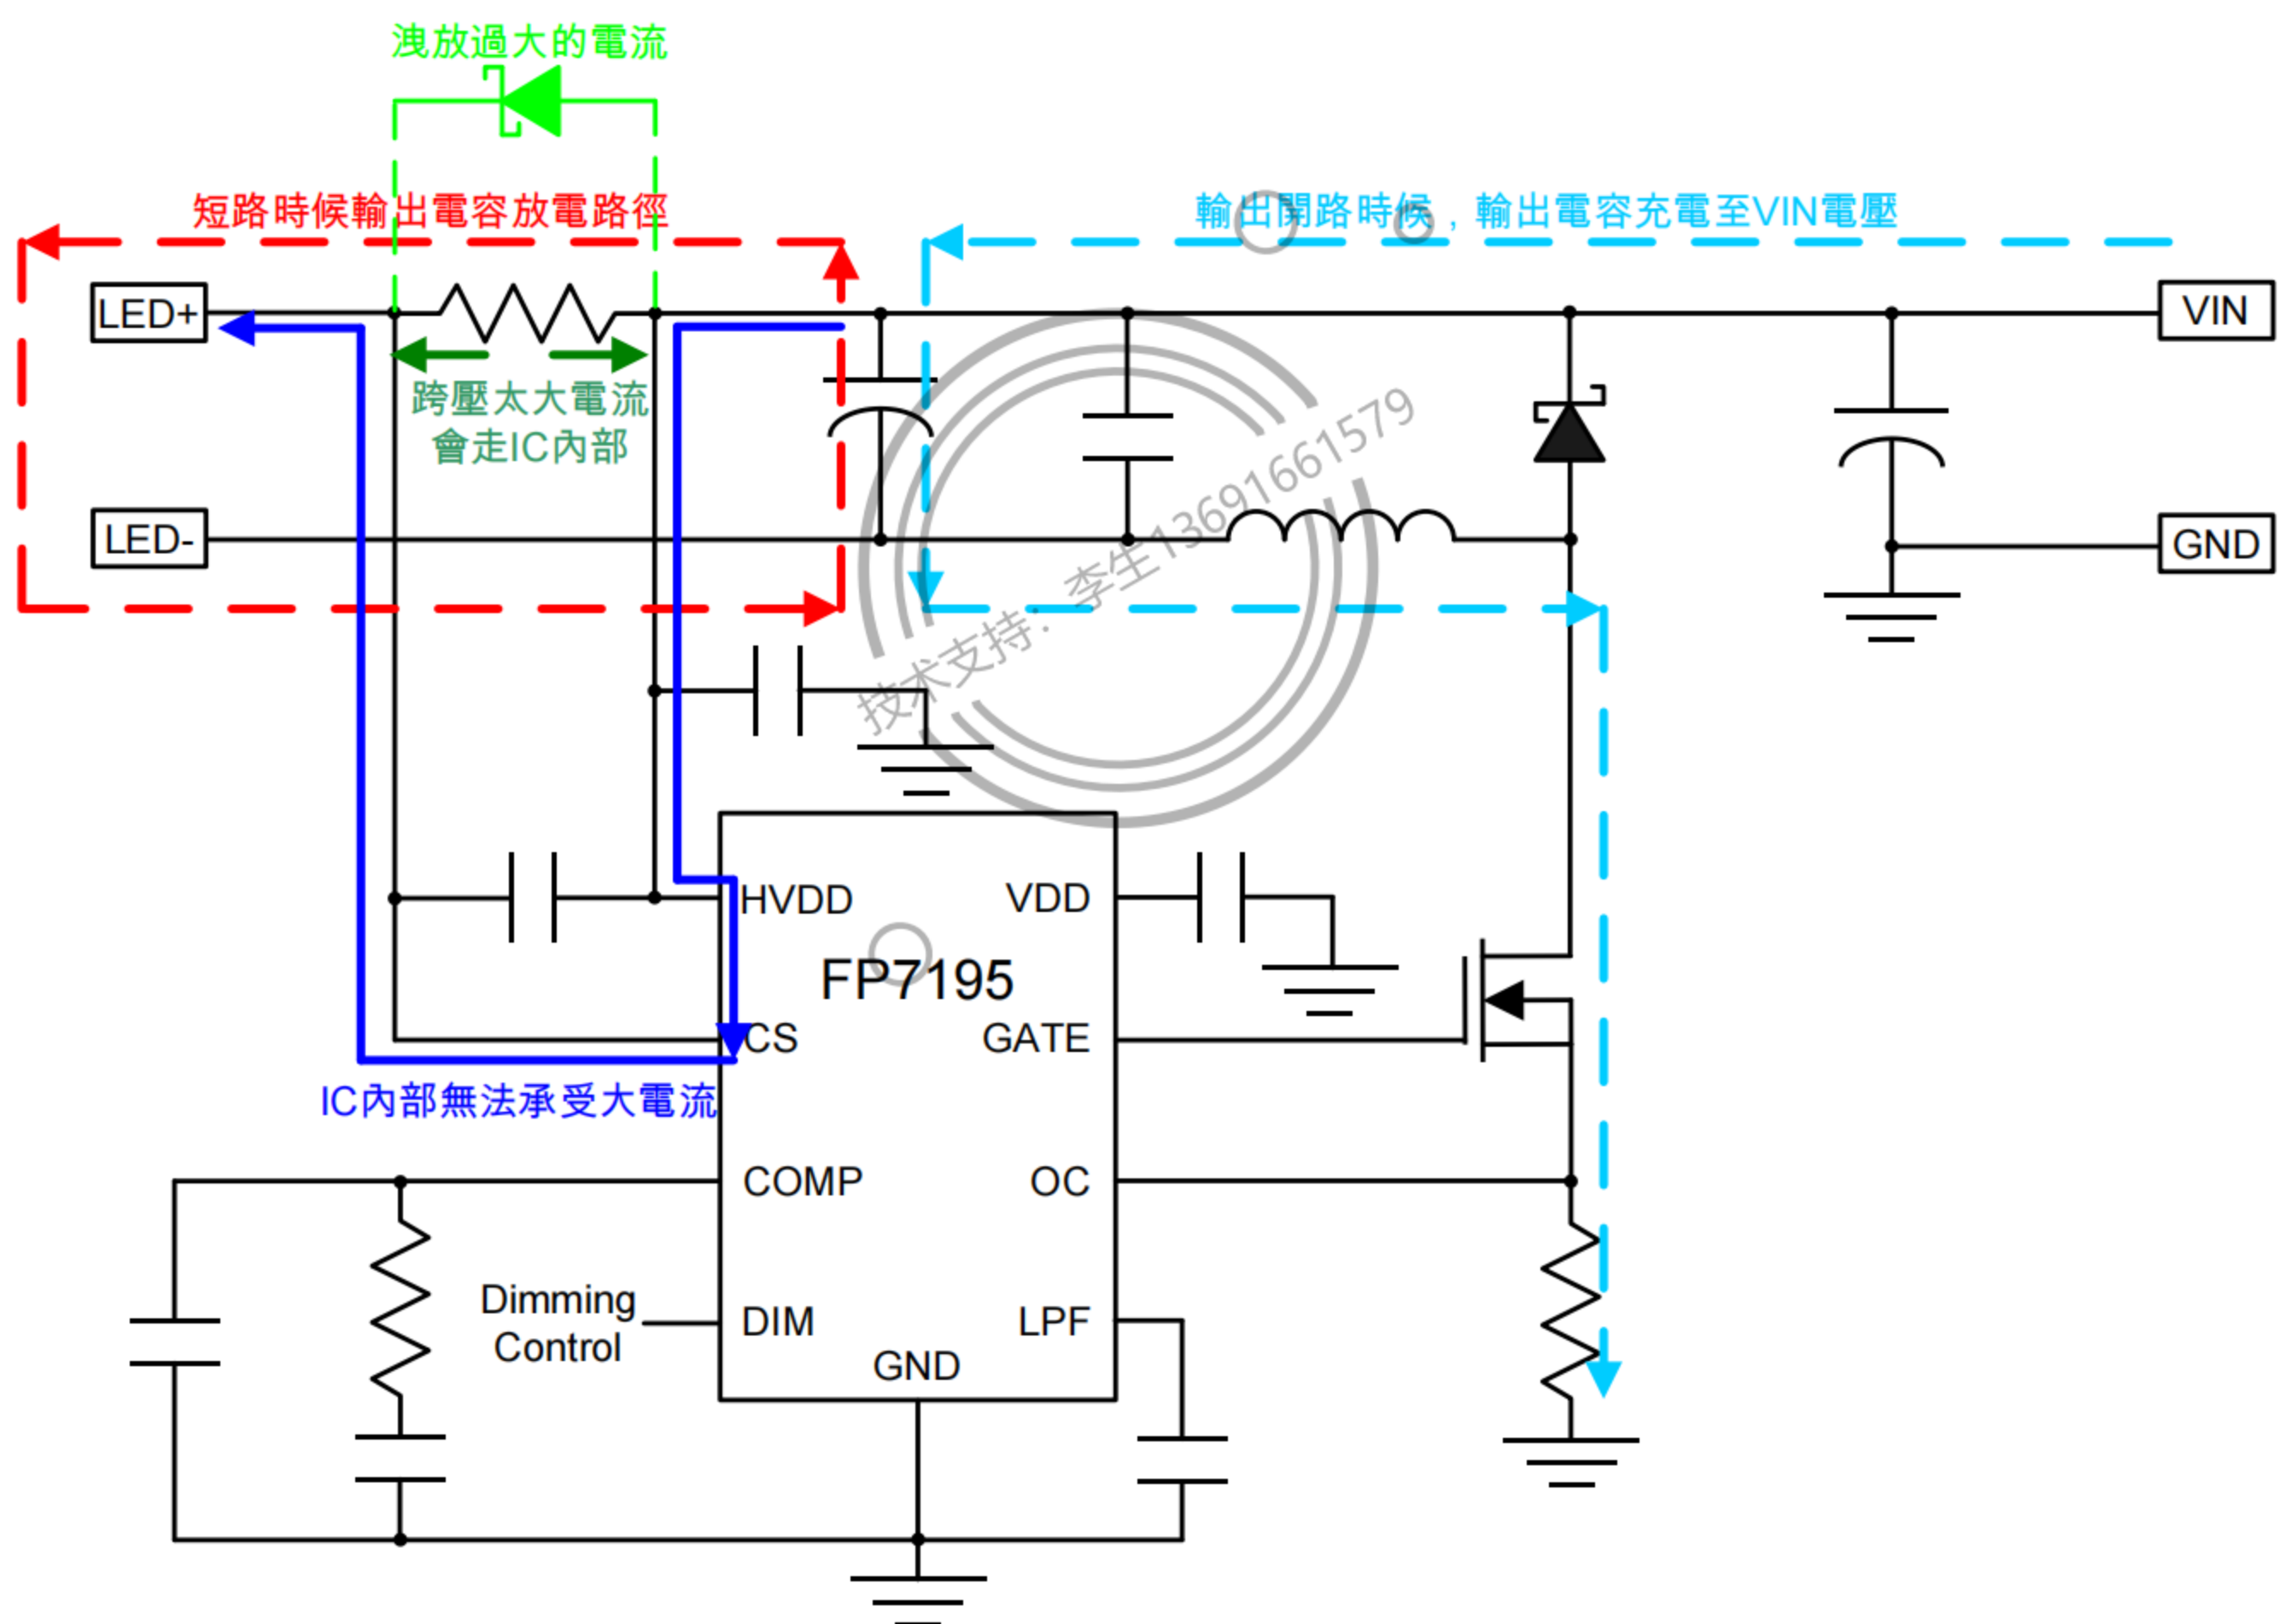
洩放過大的電流

短路時候輸出電容放電路徑

輸出開路時候，輸出電容充電至VIN電壓

LED+

VIN

跨壓太大電流
會走IC內部

LED-

GND

技术支持：李生13691661579

HVDD

VDD

FP7195

CS

GATE

IC內部無法承受大電流

COMP

OC

Dimming
Control

DIM

LPF

GND